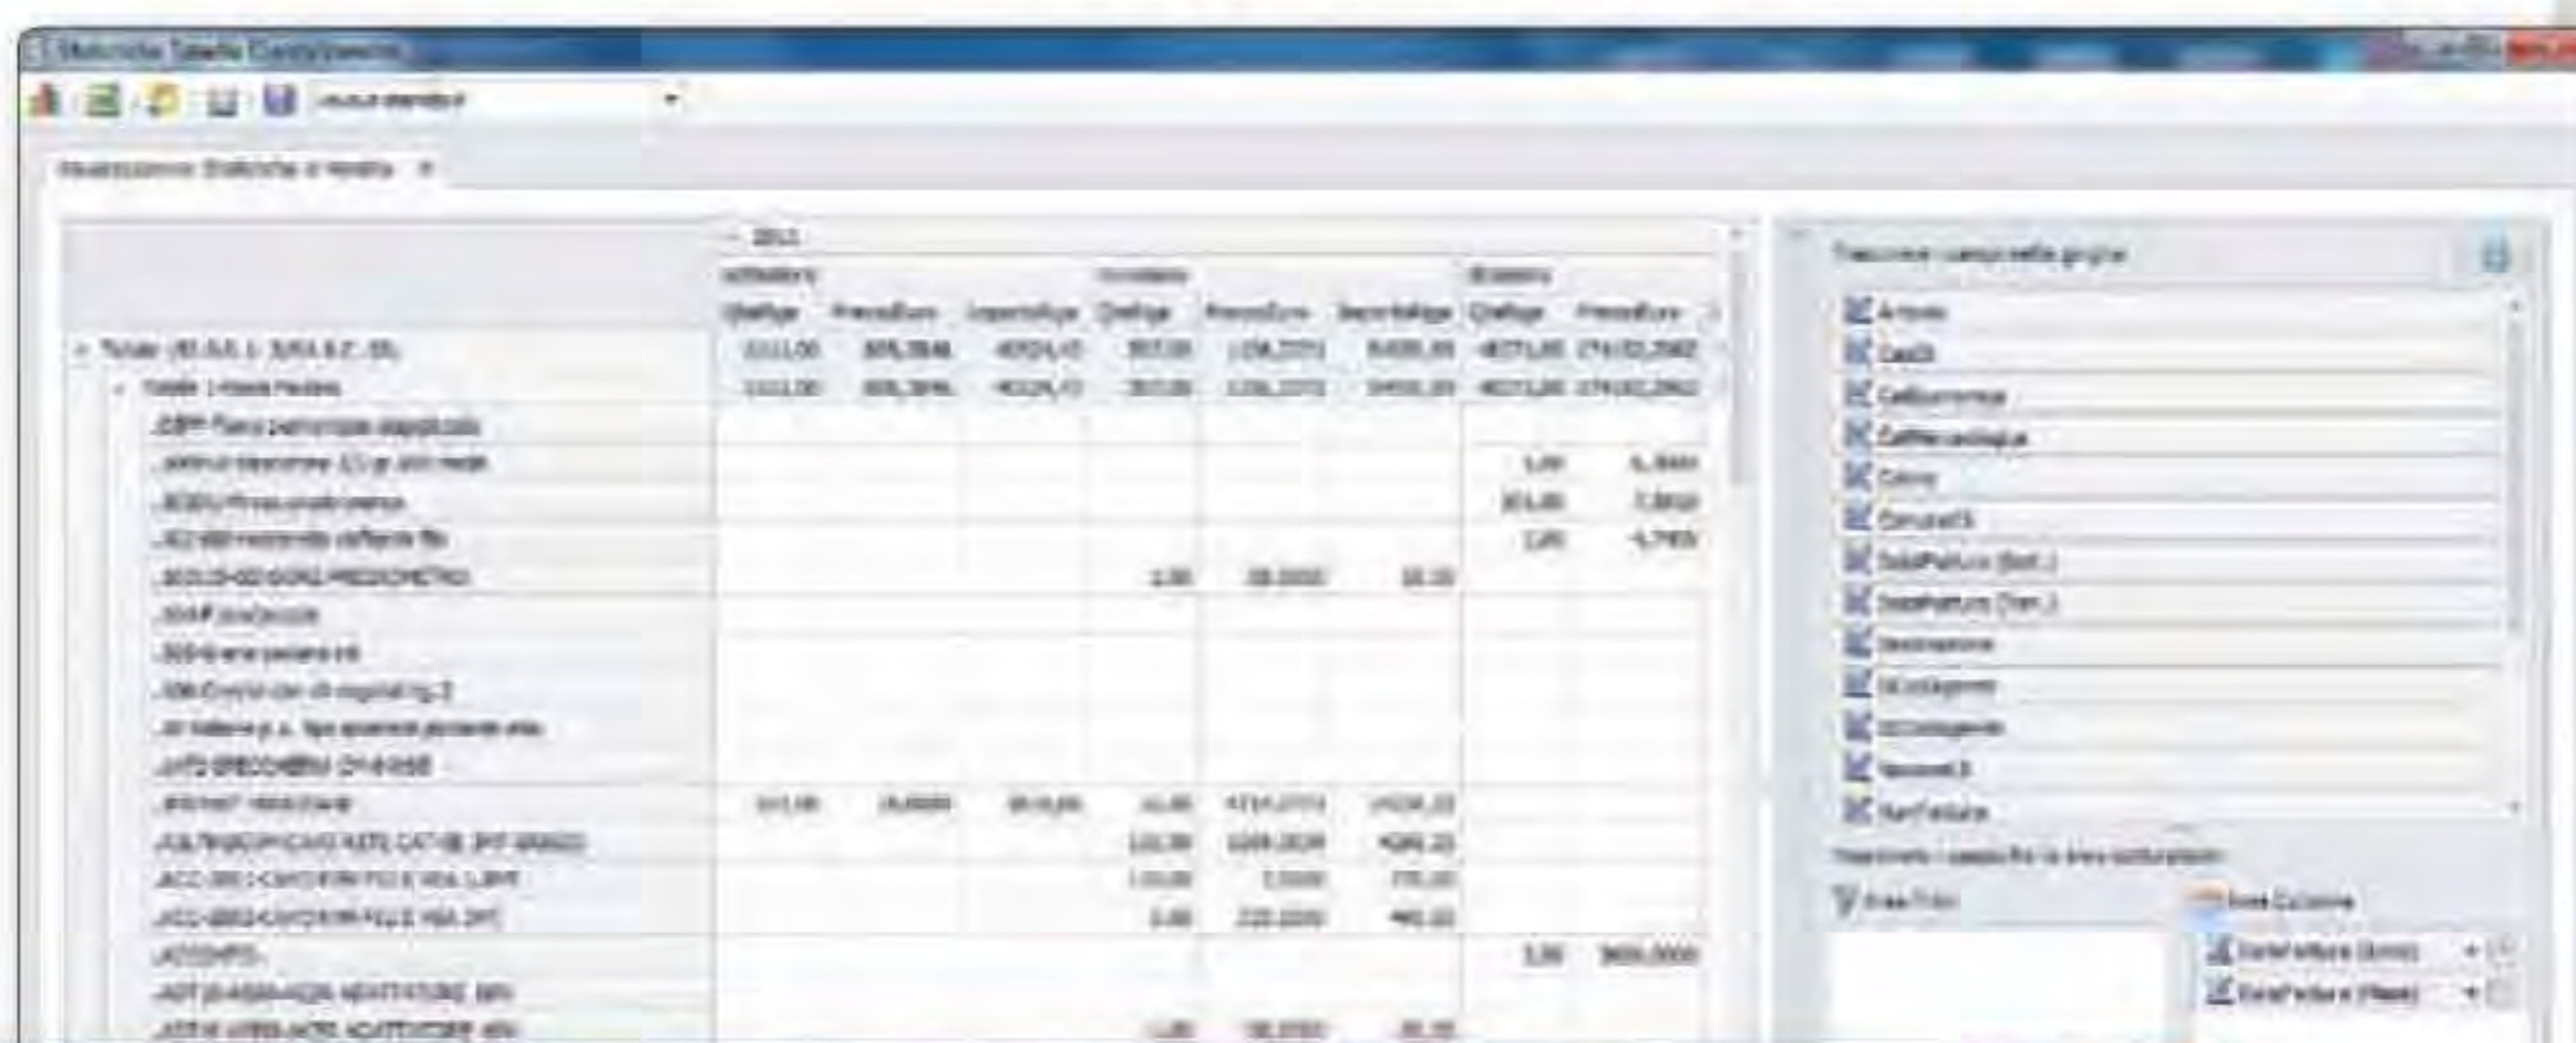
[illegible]

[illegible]

Visualizzazione Statistiche di Vendita

2012

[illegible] | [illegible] | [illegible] | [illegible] | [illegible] | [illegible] | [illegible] | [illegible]

QtaRiga | PrezzoEuro | ImportoRiga | QtaRiga | PrezzoEuro | ImportoRiga | QtaRiga | PrezzoEuro

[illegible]

Trascinare i campi nella griglia

Articolo
CapCli
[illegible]
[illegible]
Colore
ComuneCli
DataFattura (Sett.)
DataFattura (Trim.)
Descrizione
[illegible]
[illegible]
NazioneCli
NumFattura

Trascinare i campi fra le aree sottostanti

Area Filtro
Area Colonne
DataFattura (Anno)
DataFattura (Mese)